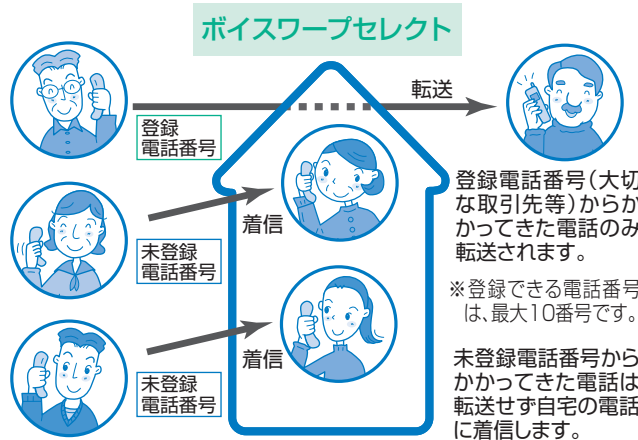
ボイスワープセレクト

転送

登録
電話番号

着信

未登録
電話番号

着信

未登録
電話番号

登録電話番号(大切な取引先等)からかかってきた電話のみ転送されます。

※登録できる電話番号は、最大10番号です。

未登録電話番号からかかってきた電話は転送せず自宅の電話に着信します。